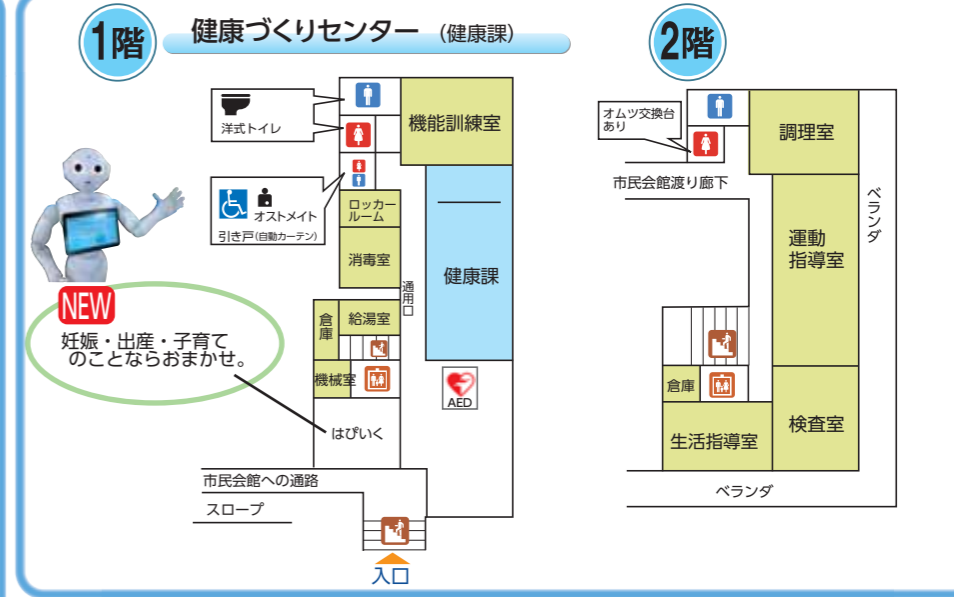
1階

健康づくりセンター (健康課)

洋式トイレ

オストメイト

引き戸(自動カーテン)

機能訓練室

ロッカールーム

消毒室

通用口

健康課

NEW

妊娠・出産・子育てのことならおまかせ。

倉庫

給湯室

機械室

AED

はぴいく

市民会館への通路

スロープ

入口

2階

オムツ交換台あり

調理室

市民会館渡り廊下

ベランダ

運動指導室

倉庫

生活指導室

検査室

ベランダ